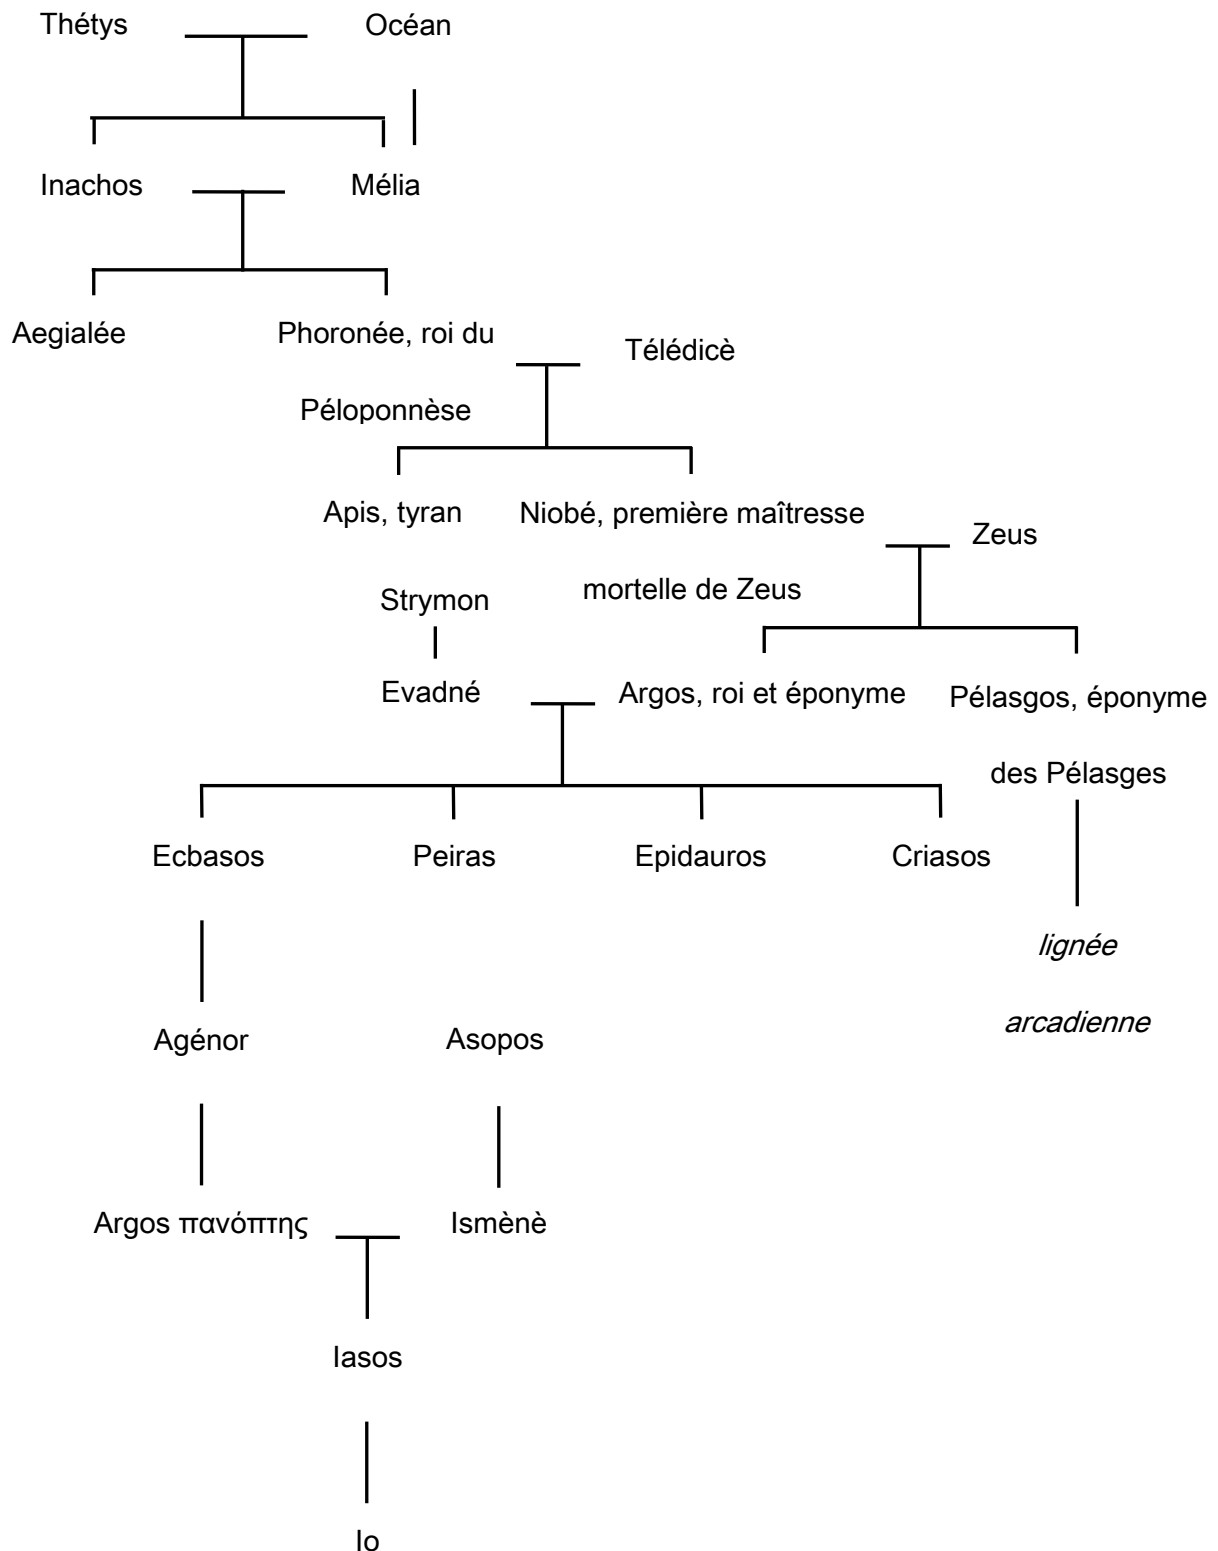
Thétys Océan

Inachos Mélia

Aegialée Phoronée, roi du Péloponnèse Télédicè

Apis, tyran Niobé, première maîtresse mortelle de Zeus Zeus

Strymon

Evadné Argos, roi et éponyme Pélasgos, éponyme des Pélasges

Ecbasos Peiras Epidauros Criasos

*lignée arcadienne*

Agénor Asopos

Argos πανόπτης Ismènè

Iasos

Io